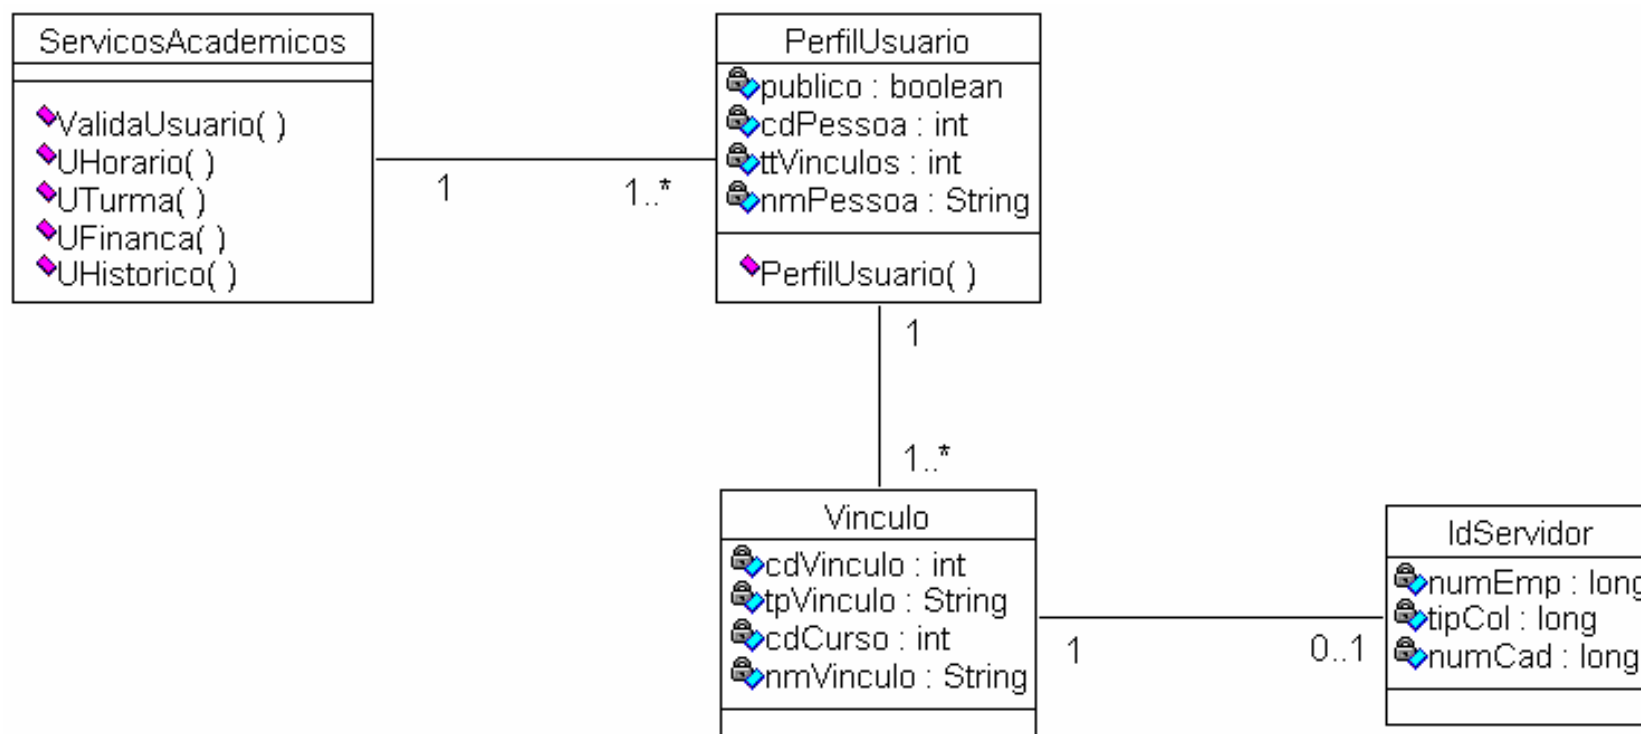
ServicosAcademicos

ValidaUsuario( )
UHorario( )
UTurma( )
UFinanca( )
UHistorico( )

1

1..*

PerfilUsuario

publico : boolean
cdPessoa : int
ttVinculos : int
nmPessoa : String

PerfilUsuario( )

1

1..*

Vinculo

cdVinculo : int
tpVinculo : String
cdCurso : int
nmVinculo : String

1

0..1

IdServidor

numEmp : long
tipCol : long
numCad : long